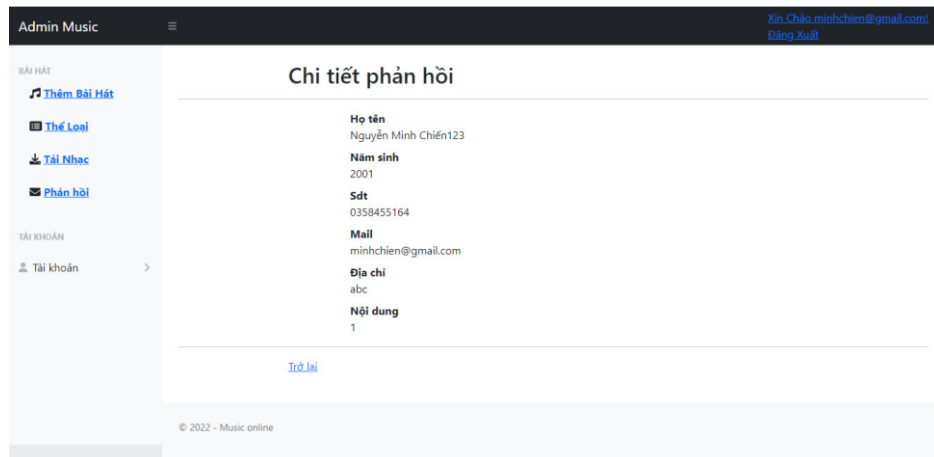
Admin Music

Xin Chào minhchien@gmail.com!
Đăng Xuất

BÀI HÁT
Thêm Bài Hát
Thể Loại
Tải Nhạc
Phản hồi

TÀI KHOẢN
Tài khoản

Chi tiết phản hồi

Họ tên
Nguyễn Minh Chiến123

Năm sinh
2001

Sdt
0358455164

Mail
minhchien@gmail.com

Địa chỉ
abc

Nội dung
1

Trở lại

© 2022 - Music online